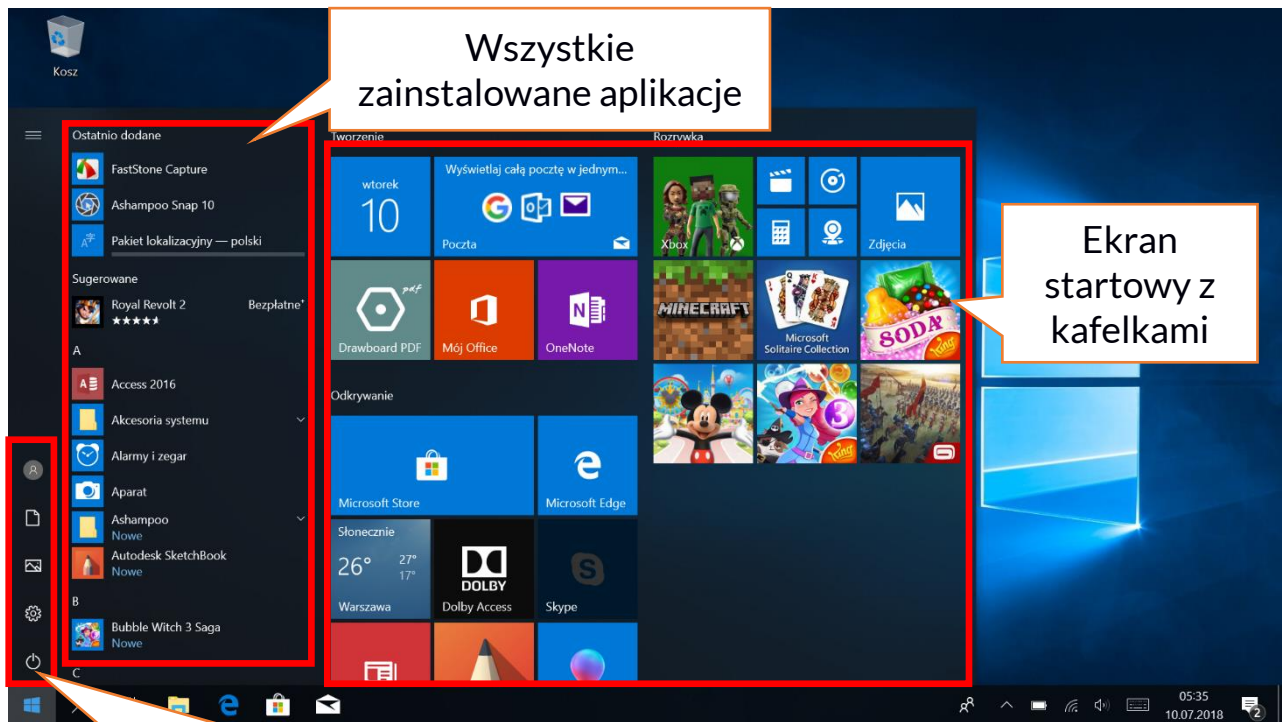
Kosz

Wszystkie zainstalowane aplikacje

Ostatnio dodane
FastStone Capture
Ashampoo Snap 10
Pakiet lokalizacyjny — polski
Sugerowane
Royal Revolt 2
Bezpłatne*
A
Access 2016
Akcesoria systemu
Alarmy i zegar
Aparat
Ashampoo
Nowe
Autodesk SketchBook
Nowe
B
Bubble Witch 3 Saga
Nowe
C

Tworzenie
wtorek
10
Wyświetlaj całą pocztę w jednym...
Poczta
Drawboard PDF
Mój Office
OneNote
Odkrywanie
Microsoft Store
Microsoft Edge
Słonecznie
26°
27°
17°
Warszawa
DOLBY
Dolby Access
Skype

Rozrywka
Xbox
Zdjęcia
MINECRAFT
Microsoft Solitaire Collection
SODA

Ekran startowy z kafelkami

05:35
10.07.2018
2